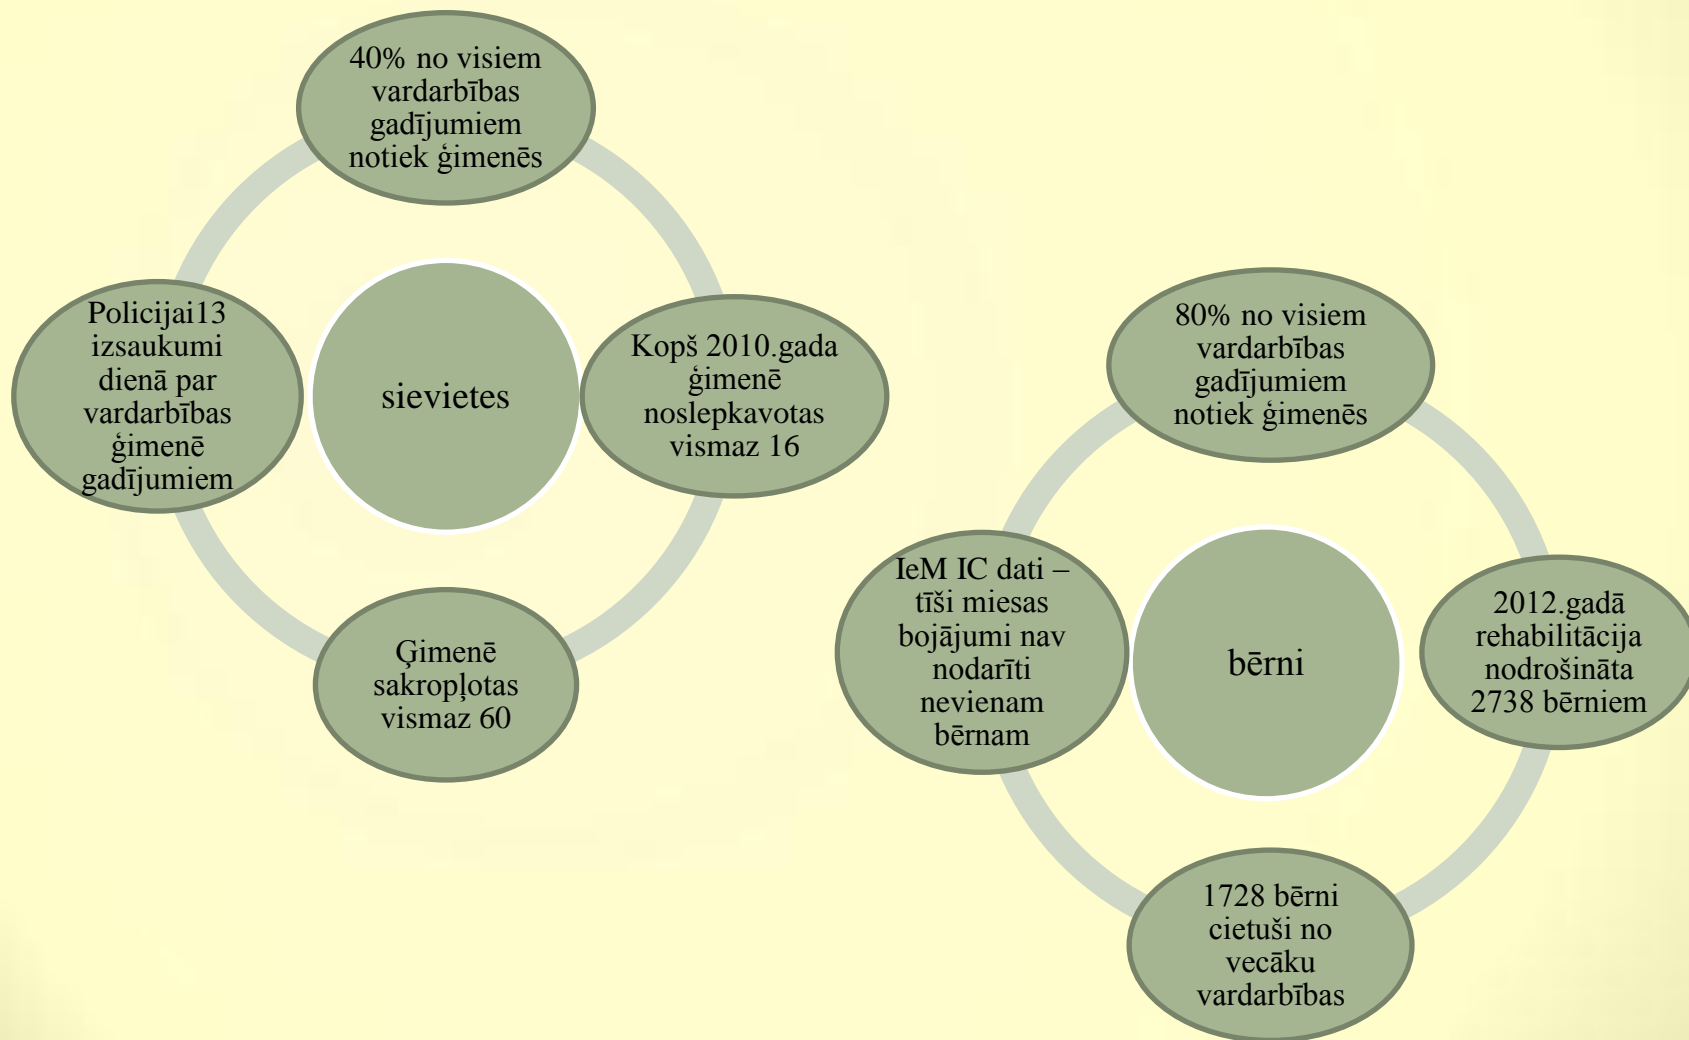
40% no visiem vardarbības gadījumiem notiek ģimenēs

Policijai13 izsaukumi dienā par vardarbības ģimenē gadījumiem

sievietes

Kopš 2010.gada ģimenē noslepkavotas vismaz 16

Ģimenē sakropļotas vismaz 60

80% no visiem vardarbības gadījumiem notiek ģimenēs

IeM IC dati – tīši miesas bojājumi nav nodarīti nevienam bērnam

bērni

2012.gadā rehabilitācija nodrošināta 2738 bērniem

1728 bērni cietuši no vecāku vardarbības